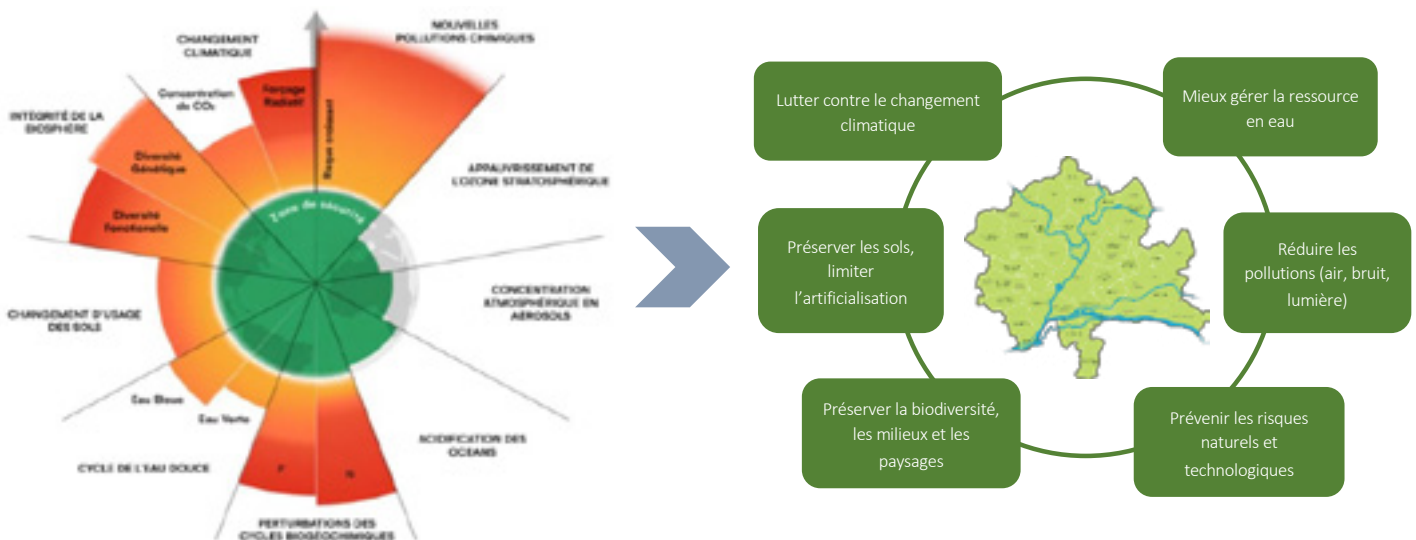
CHANGEMENT CLIMATIQUE

NOUVELLES POLLUTIONS CHIMIQUES

Concentration de $CO_2$

Forçage Radiatif

Risque croissant

INTÉGRITÉ DE LA BIOSPHÈRE

Diversité Génétique

Diversité Fonctionelle

Zone de sécurité

APPAUVRISSEMENT DE L'OZONE STRATOSPHÉRIQUE

CONCENTRATION ATMOSPHÉRIQUE EN AÉROSOLS

CHANGEMENT D'USAGE DES SOLS

Eau Bleue

Eau Verte

CYCLE DE L'EAU DOUCE

P

N

ACIDIFICATION DES OCÉANS

PERTURBATIONS DES CYCLES BIOGÉOCHIMIQUES

Lutter contre le changement climatique

Mieux gérer la ressource en eau

Préserver les sols, limiter l'artificialisation

Réduire les pollutions (air, bruit, lumière)

Préserver la biodiversité, les milieux et les paysages

Prévenir les risques naturels et technologiques